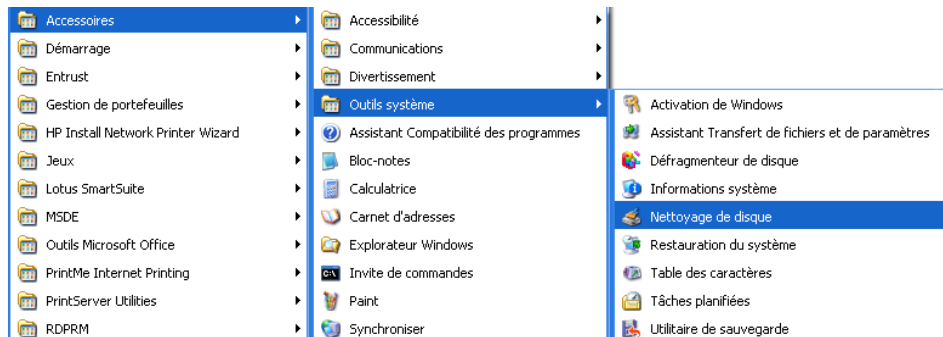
Accessoires
Démarrage
Entrust
Gestion de portefeuilles
HP Install Network Printer Wizard
Jeux
Lotus SmartSuite
MSDE
Outils Microsoft Office
PrintMe Internet Printing
PrintServer Utilities
RDPRM

Accessibilité
Communications
Divertissement
Outils système
Assistant Compatibilité des programmes
Bloc-notes
Calculatrice
Carnet d'adresses
Explorateur Windows
Invite de commandes
Paint
Synchroniser

Activation de Windows
Assistant Transfert de fichiers et de paramètres
Défragmenteur de disque
Informations système
Nettoyage de disque
Restauration du système
Table des caractères
Tâches planifiées
Utilitaire de sauvegarde